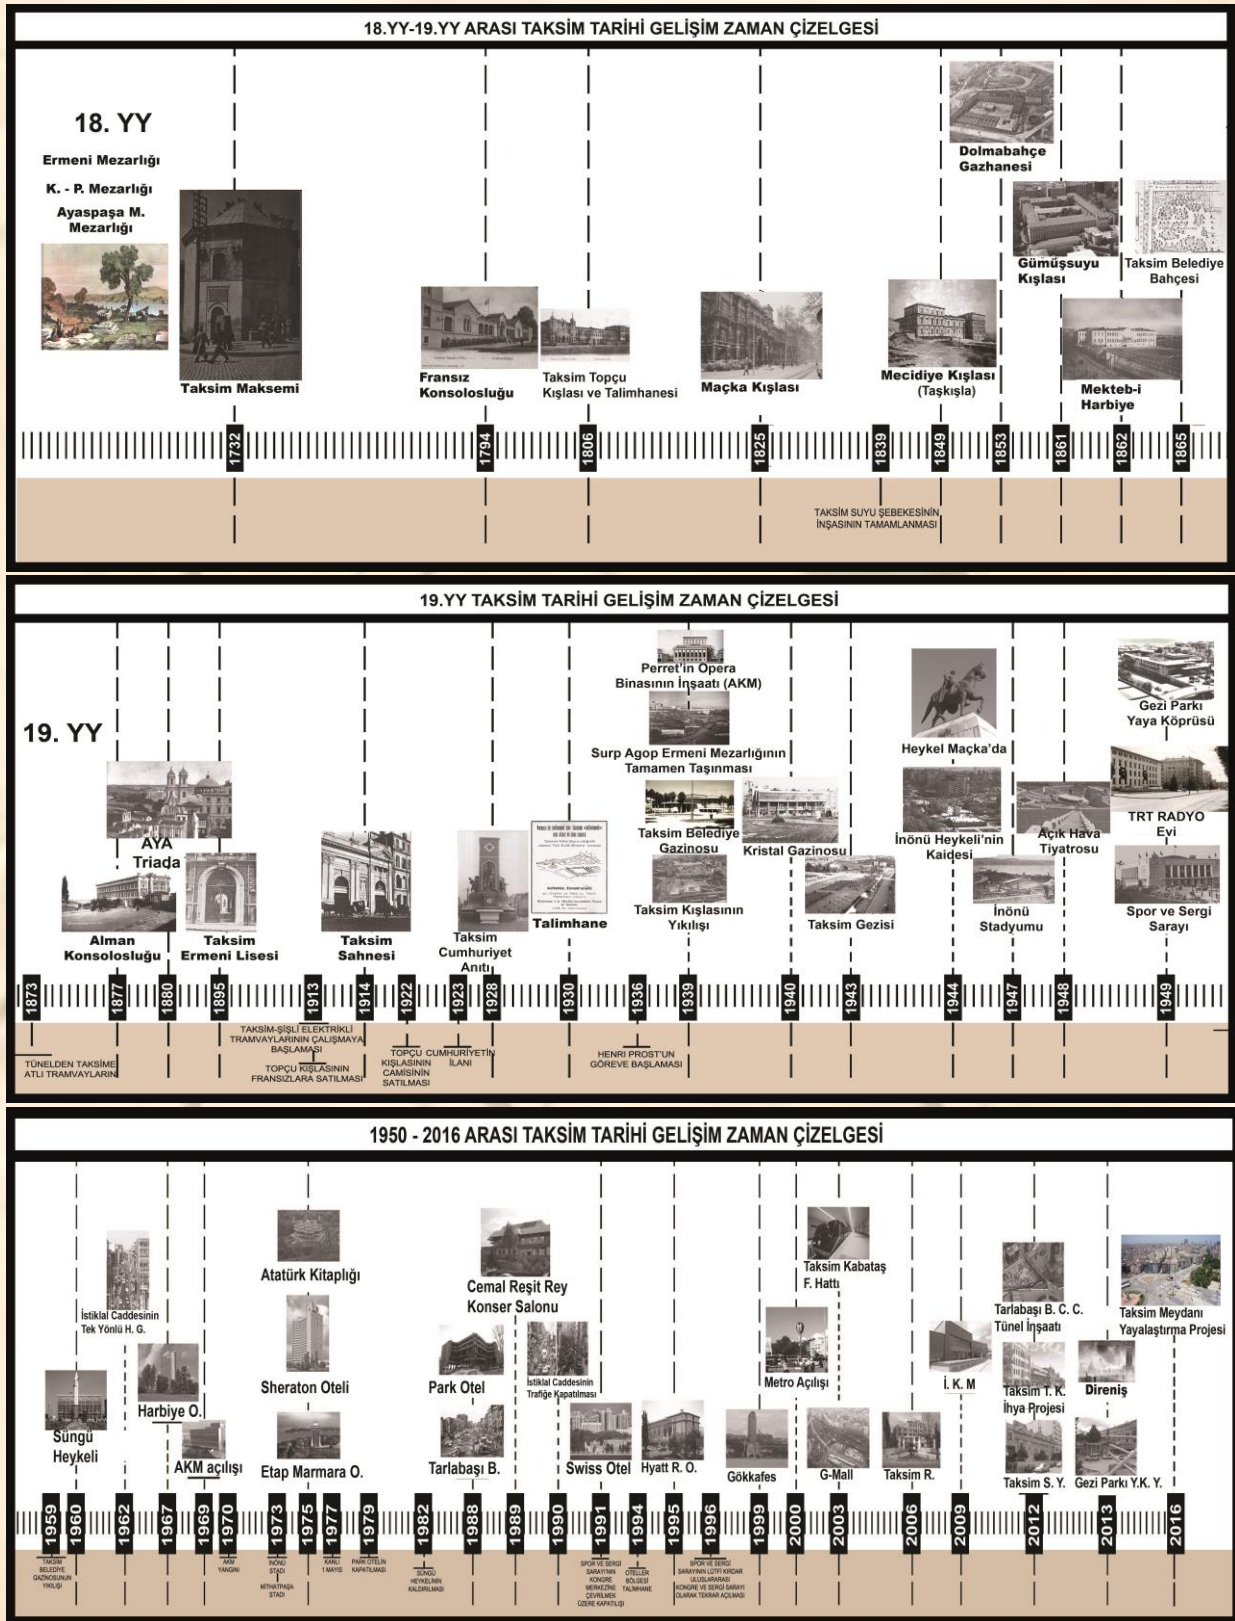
18.YY-19.YY ARASI TAKSİM TARİHİ GELİŞİM ZAMAN ÇİZELGESİ

18. YY
Ermeni Mezarlığı
K. - P. Mezarlığı
Ayaspaşa M. Mezarlığı

Taksim Maksemi
Fransız Konsolosluğu
Taksim Topçu Kışlası ve Talimhanesi
Maçka Kışlası
Mecidiye Kışlası (Taşkışla)
Dolmabahçe Gazhanesi
Gümüşsuyu Kışlası
Taksim Belediye Bahçesi
Mekteb-i Harbiye

1732 1794 1806 1825 1839 1849 1853 1861 1862 1865

TAKSİM SUYU ŞEBEKESİNİN İNŞASININ TAMAMLANMASI

19.YY TAKSİM TARİHİ GELİŞİM ZAMAN ÇİZELGESİ

19. YY
AYA Triada
Alman Konsolosluğu
Taksim Ermeni Lisesi
Taksim Sahnesi
Taksim Cumhuriyet Anıtı
Talimhane
Perret'in Opera Binasının İnşaatı (AKM)
Surp Agop Ermeni Mezarlığının Tamamen Taşınması
Taksim Belediye Gazinosu
Kristal Gazinosu
Taksim Kışlasının Yıkılışı
Taksim Gezisi
Heykel Maçka'da
İnönü Heykeli'nin Kaidesi
İnönü Stadyumu
Açık Hava Tiyatrosu
Gezi Parkı Yaya Köprüsü
TRT RADYO Evi
Spor ve Sergi Sarayı

1873 1877 1880 1895 1913 1914 1922 1923 1928 1930 1936 1939 1940 1943 1944 1947 1948 1949

TÜNELDEN TAKSİME ATLI TRAMVAYLARIN
TAKSİM-ŞİŞLİ ELEKTRİKLİ TRAMVAYLARININ ÇALIŞMAYA BAŞLAMASI
TOPÇU KIŞLASININ FRANSIZLARA SATILMASI
TOPÇU KIŞLASININ CAMİSİNİN SATILMASI
CUMHURİYETİN İLANI
HENRI PROST'UN GÖREVE BAŞLAMASI

1950 - 2016 ARASI TAKSİM TARİHİ GELİŞİM ZAMAN ÇİZELGESİ

Süngü Heykeli
İstiklal Caddesinin Tek Yönlü H. G.
Harbiye O.
AKM açılışı
Atatürk Kitaplığı
Sheraton Oteli
Etap Marmara O.
Park Otel
Tarlabaşı B.
Cemal Reşit Rey Konser Salonu
İstiklal Caddesinin Trafiğe Kapatılması
Swiss Otel
Hyatt R. O.
Gökkafes
Metro Açılışı
Taksim Kabataş F. Hattı
G-Mall
Taksim R.
İ. K. M
Tarlabaşı B. C. C. Tünel İnşaatı
Taksim T. K. İhya Projesi
Taksim S. Y.
Direniş
Gezi Parkı Y.K. Y.
Taksim Meydanı Yayalaştırma Projesi

1959 1960 1962 1967 1969 1970 1973 1975 1977 1979 1982 1988 1989 1990 1991 1994 1995 1996 1999 2000 2003 2006 2009 2012 2013 2016

TAKSİM BELEDİYE GAZİNOSUNUN YIKILIŞI
AKM YANGINI
İNÖNÜ STADI
MİTHATPAŞA STADI
KANLI 1 MAYIS
PARK OTELİN KAPATILMASI
SÜNGÜ HEYKELİNİN KALDIRILMASI
SPOR VE SERGİ SARAYININ KONGRE MERKEZİNE ÇEVRİLMEK ÜZERE KAPATILIŞI
OTELLER BÖLGESİ TALİMHANE
SPOR VE SERGİ SARAYININ LÜTFİ KIRDAR ULUSLARARASI KONGRE VE SERGİ SARAYI OLARAK TEKRAR AÇILMASI